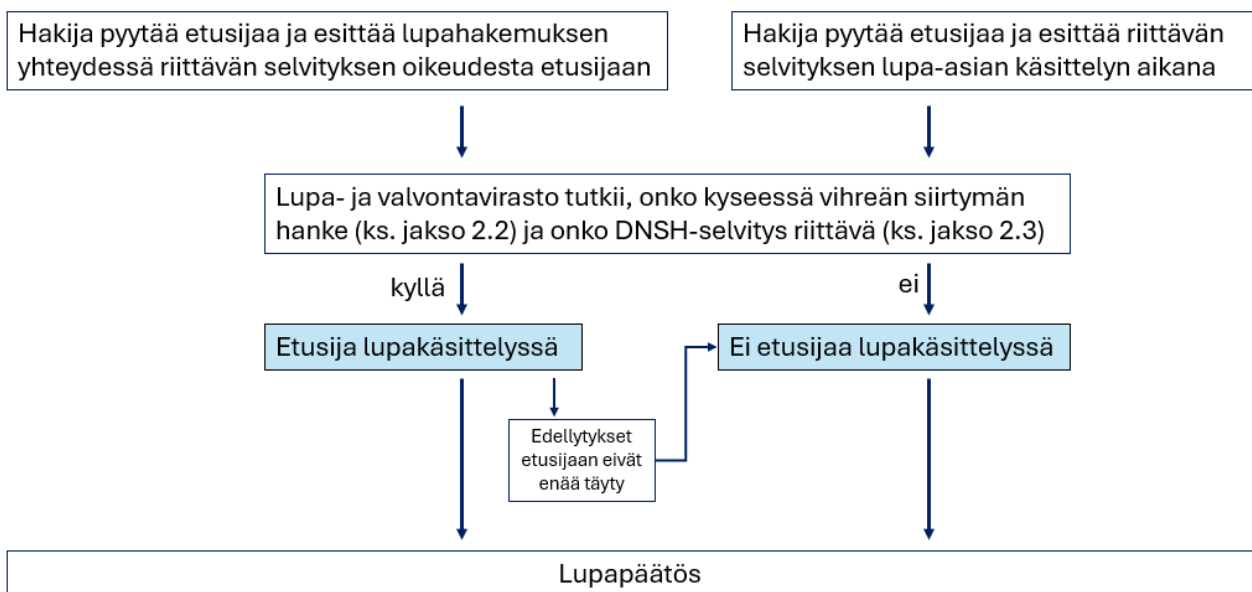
Hakija pyytää etusijaa ja esittää lupahakemuksen yhteydessä riittävän selvityksen oikeudesta etusijaan

Hakija pyytää etusijaa ja esittää riittävän selvityksen lupa-asian käsittelyn aikana

Lupa- ja valvontavirasto tutkii, onko kyseessä vihreän siirtymän hanke (ks. jakso 2.2) ja onko DNSH-selvitys riittävä (ks. jakso 2.3)

kyllä

ei

Etusija lupakäsittelyssä

Ei etusijaa lupakäsittelyssä

Edellytykset etusijaan eivät enää täyty

Lupapäätös